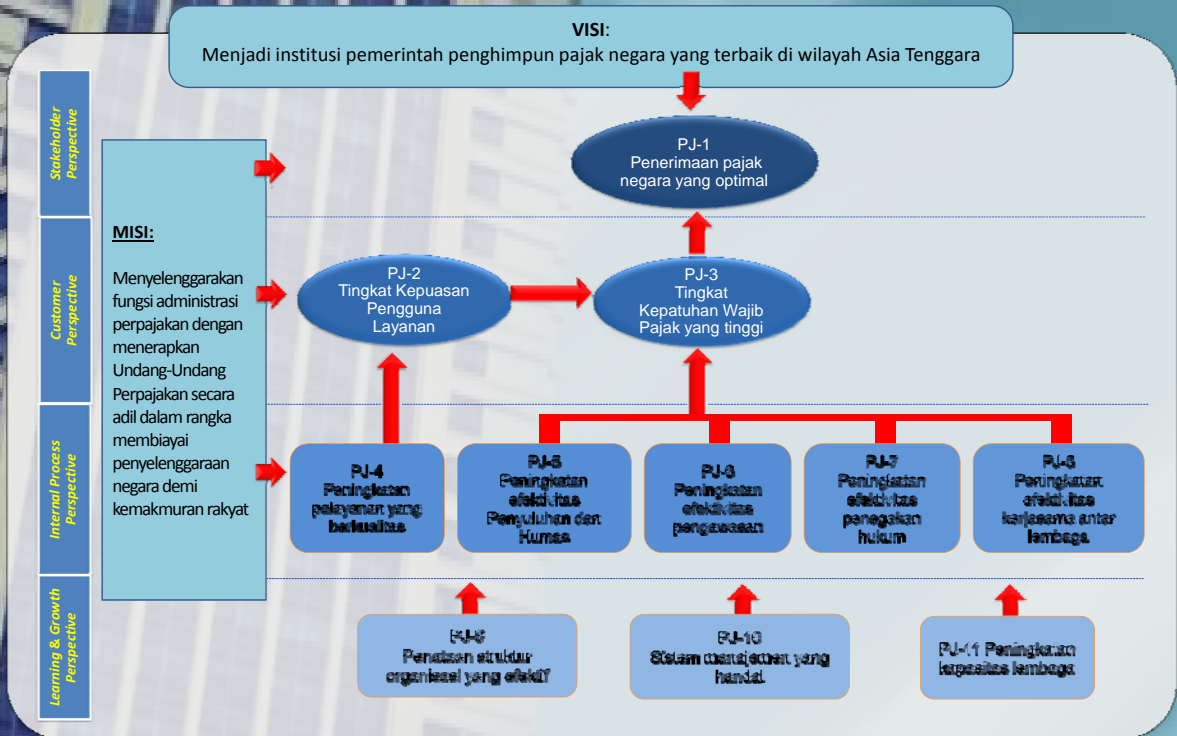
VISI:
Menjadi institusi pemerintah penghimpun pajak negara yang terbaik di wilayah Asia Tenggara

Stakeholder Perspective

Customer Perspective

Internal Process Perspective

Learning & Growth Perspective

MISI:

Menyelenggarakan fungsi administrasi perpajakan dengan menerapkan Undang-Undang Perpajakan secara adil dalam rangka membiayai penyelenggaraan negara demi kemakmuran rakyat

PJ-1
Penerimaan pajak negara yang optimal

PJ-2
Tingkat Kepuasan Pengguna Layanan

PJ-3
Tingkat Kepatuhan Wajib Pajak yang tinggi

PJ-4
Peningkatan pelayanan yang berkualitas

PJ-5
Peningkatan efektivitas Penyuluhan dan Humas

PJ-6
Peningkatan efektivitas pengawasan

PJ-7
Peningkatan efektivitas penegakan hukum

PJ-8
Peningkatan efektivitas kerjasama antar lembaga

PJ-9
Penataan struktur organisasi yang efektif

PJ-10
Sistem manajemen yang handal

PJ-11 Peningkatan kapasitas lembaga